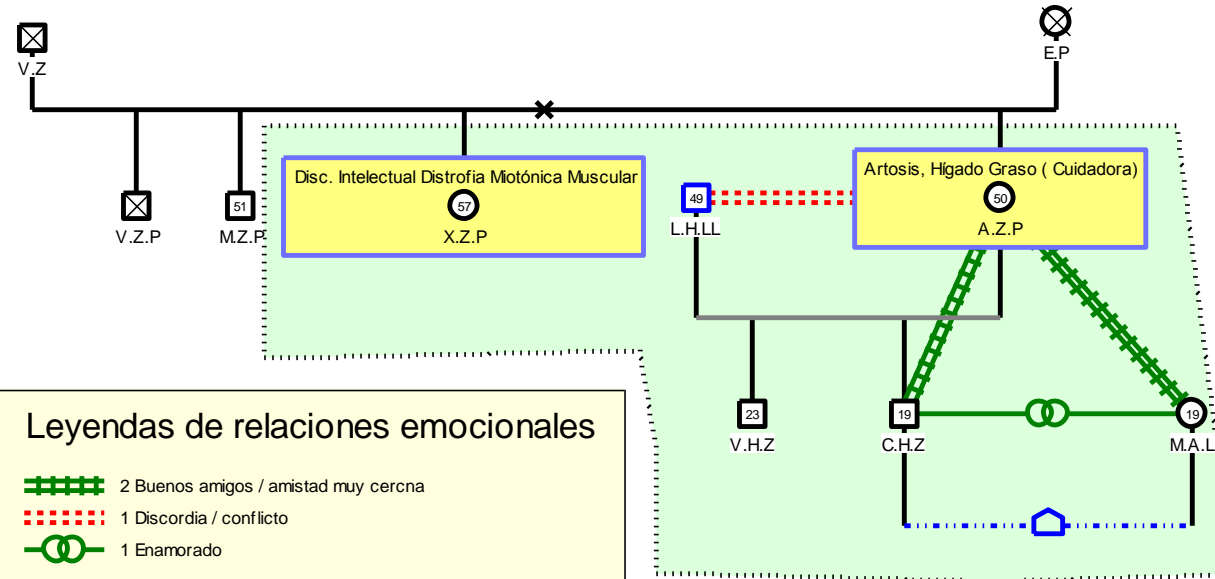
V.Z

E.P

V.Z.P

51
M.Z.P

Disc. Intelectual Distrofia Miotónica Muscular
57
X.Z.P

49
L.H.LL

Artosis, Hígado Graso ( Cuidadora)
50
A.Z.P

23
V.H.Z

19
C.H.Z

19
M.A.L

Leyendas de relaciones emocionales

2 Buenos amigos / amistad muy cercna

1 Discordia / conflicto

1 Enamorado